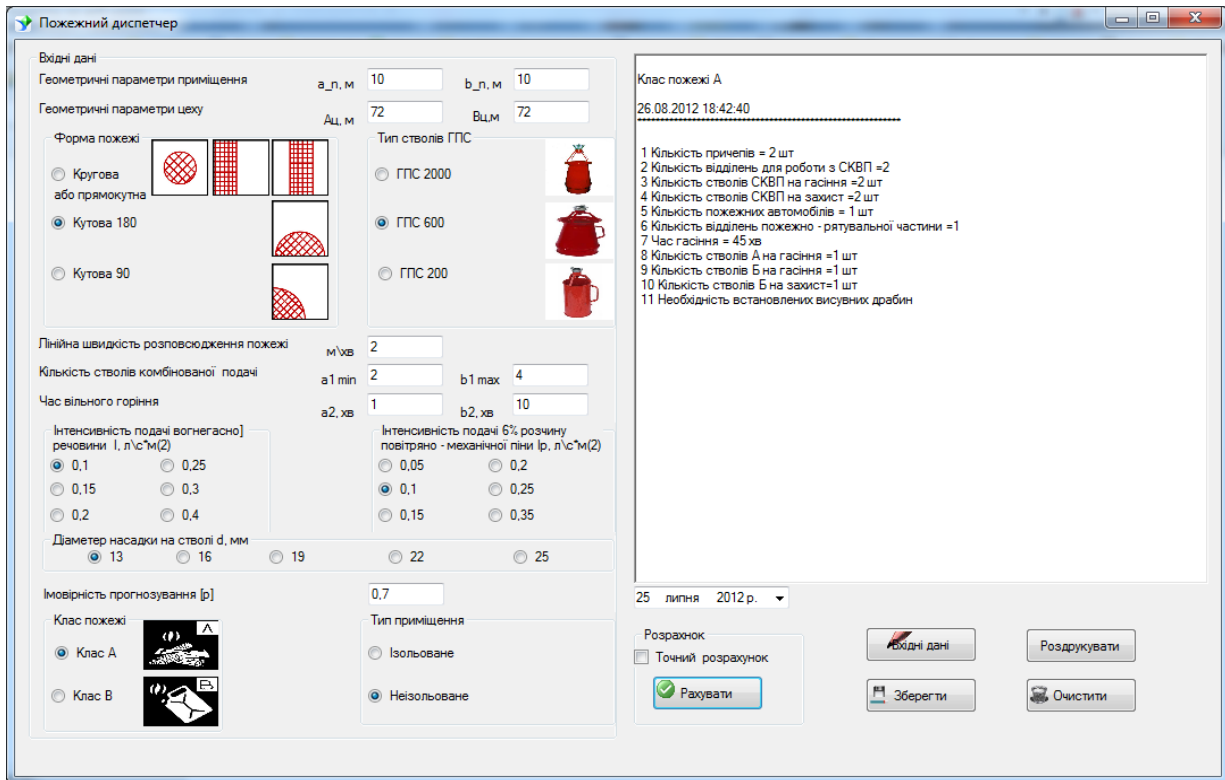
Пожежний диспетчер

Вхідні дані

Геометричні параметри приміщення a_п, м 10 b_п, м 10

Геометричні параметри цеху Ац, м 72 Вц,м 72

Форма пожежі

Кругова або прямокутна

Кутова 180

Кутова 90

Тип стволів ГПС

ГПС 2000

ГПС 600

ГПС 200

Лінійна швидкість розповсюдження пожежі м\хв 2

Кількість стволів комбінованої подачі a1 min 2 b1 max 4

Час вільного горіння a2, хв 1 b2, хв 10

Інтенсивність подачі вогнегасно] речовини I, л\с*м(2)

0,1 0,25

0,15 0,3

0,2 0,4

Інтенсивність подачі 6% розчину повітряно - механічної піни Iр, л\с*м(2)

0,05 0,2

0,1 0,25

0,15 0,35

Діаметер насадки на стволі d, мм

13 16 19 22 25

Імовірність прогнозування [p] 0,7

Клас пожежі

Клас А

Клас В

A

B

Тип приміщення

Ізольоване

Неізольоване

Клас пожежі А

26.08.2012 18:42:40

1 Кількість причепів = 2 шт
2 Кількість відділень для роботи з СКВП =2
3 Кількість стволів СКВП на гасіння =2 шт
4 Кількість стволів СКВП на захист =2 шт
5 Кількість пожежних автомобілів = 1 шт
6 Кількість відділень пожежно - рятувальної частини =1
7 Час гасіння = 45 хв
8 Кількість стволів А на гасіння =1 шт
9 Кількість стволів Б на гасіння =1 шт
10 Кількість стволів Б на захист=1 шт
11 Необхідність встановлених висувних драбин

25 липня 2012 р.

Розрахнок

Точний розрахунок

Рахувати

Вхідні дані

Роздрукувати

Зберегти

Очистити